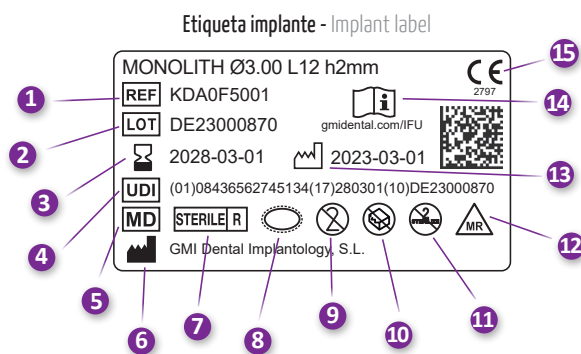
Etiqueta implante - Implant label

MONOLITH Ø3.00 L12 h2mm

CE
2797

REF KDA0F5001

LOT DE23000870

gmidental.com/IFU

2028-03-01

2023-03-01

UDI (01)08436562745134(17)280301(10)DE23000870

MD

STERILE R

2

2 STERILE

MR

GMI Dental Implantology, S.L.

1
2
3
4
5
6
7
8
9
10
11
12
13
14
15